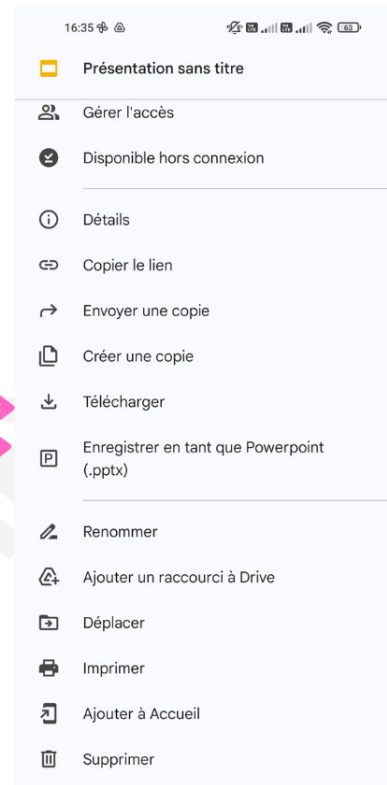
16:35

63

Présentation sans titre

Gérer l'accès

Disponible hors connexion

Détails

Copier le lien

Envoyer une copie

Créer une copie

Télécharger

Enregistrer en tant que Powerpoint (.pptx)

Renommer

Ajouter un raccourci à Drive

Déplacer

Imprimer

Ajouter à Accueil

Supprimer